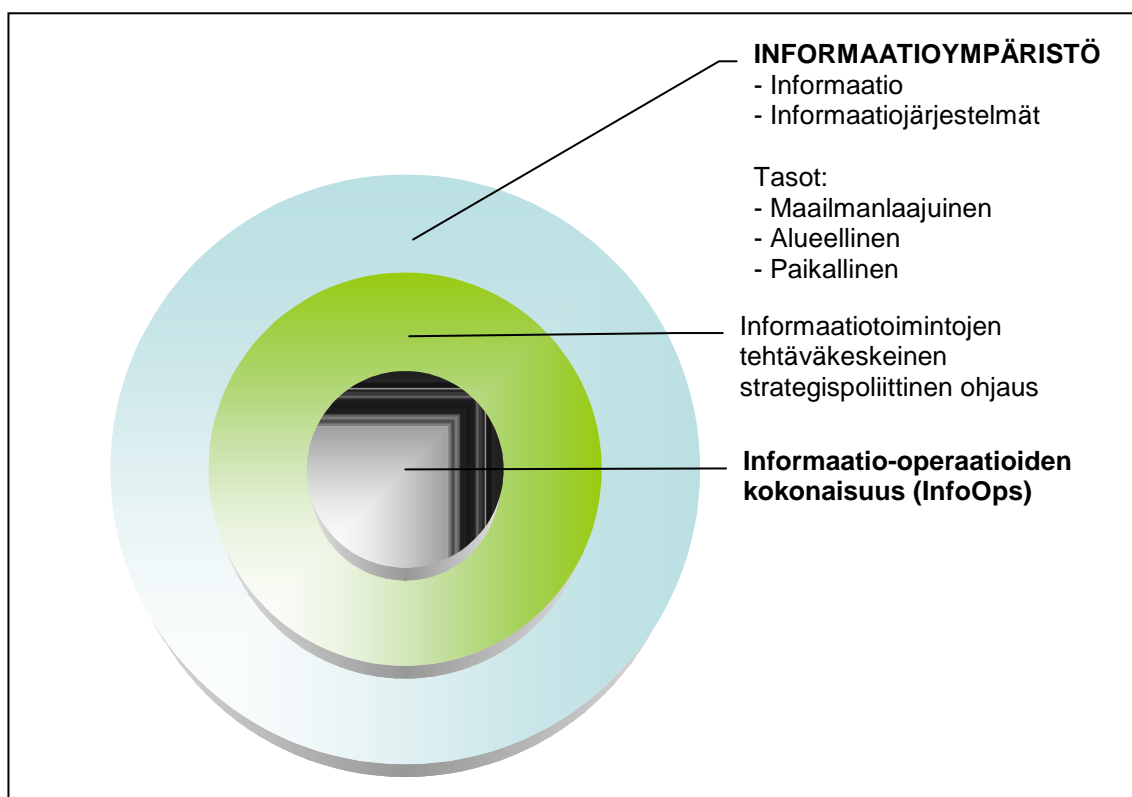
INFORMAATIOYMPÄRISTÖ
- Informaatio
- Informaatiojärjestelmät

Tasot:
- Maailmanlaajuinen
- Alueellinen
- Paikallinen

Informaatiotoimintojen tehtäväkeskeinen strategispoliittinen ohjaus

Informaatio-operaatioiden kokonaisuus (InfoOps)